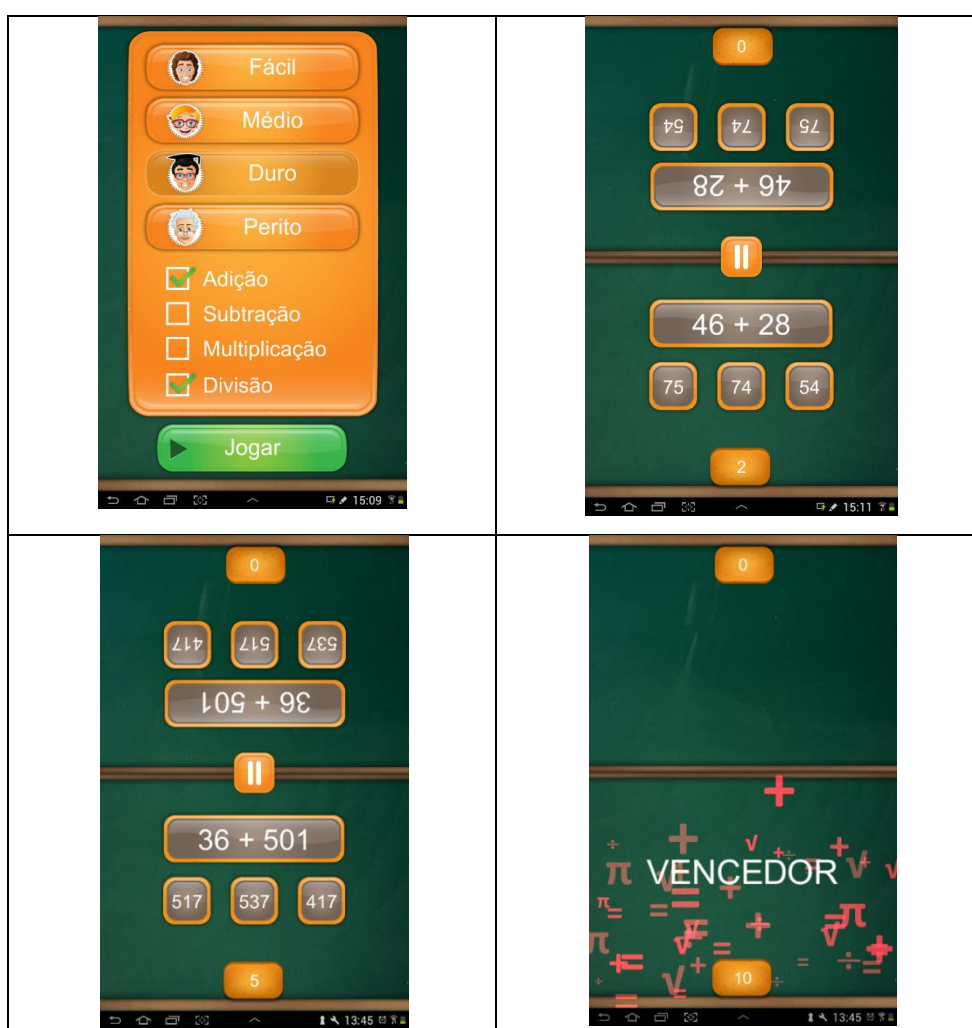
| | |
|---|---|
| Fácil<br>Médio<br>Duro<br>Perito<br>Adição<br>Subtração<br>Multiplicação<br>Divisão<br>Jogar<br>15:09 | 0<br>54 74 75<br>46 + 28<br>46 + 28<br>75 74 54<br>2<br>15:11 |
| 0<br>417 517 537<br>36 + 501<br>36 + 501<br>517 537 417<br>5<br>13:45 | 0<br>VENCEDOR<br>10<br>13:45 |